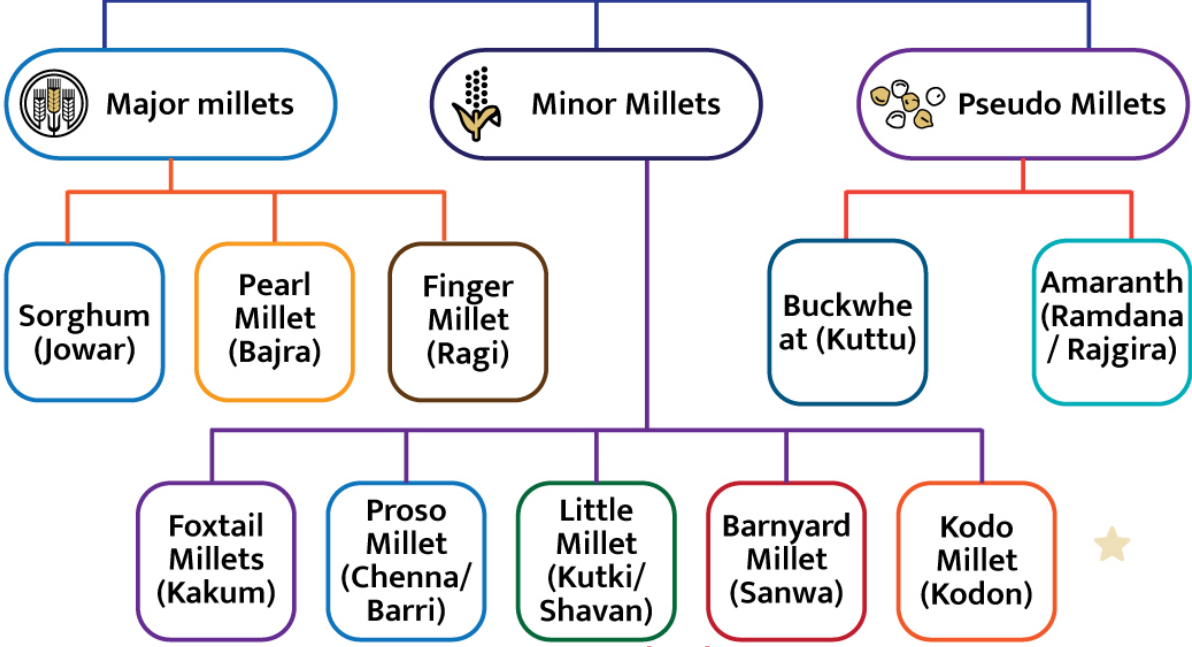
Major millets

Minor Millets

Pseudo Millets

Sorghum (Jowar)

Pearl Millet (Bajra)

Finger Millet (Ragi)

Buckwheat (Kuttu)

Amaranth (Ramdana / Rajgira)

Foxtail Millets (Kakum)

Proso Millet (Chenna/ Barri)

Little Millet (Kutki/ Shavan)

Barnyard Millet (Sanwa)

Kodo Millet (Kodon)